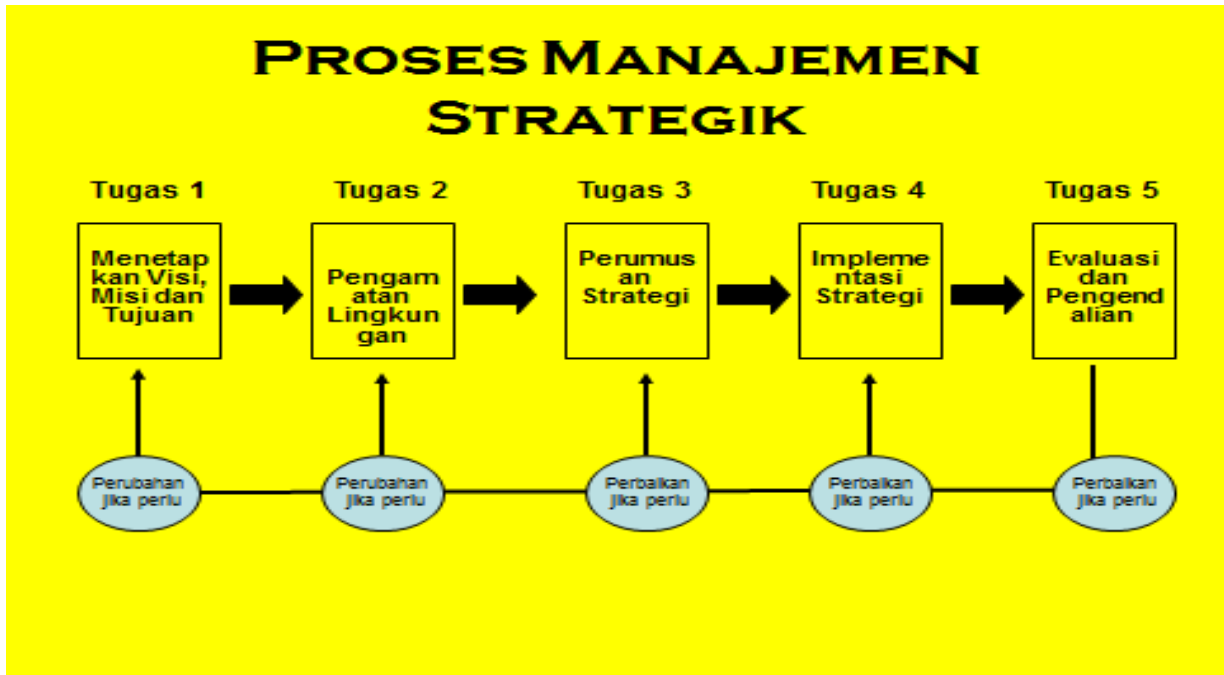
PROSES MANAJEMEN STRATEGIK

Tugas 1

Menetapkan Visi, Misi dan Tujuan

Tugas 2

Pengamatan Lingkungan

Tugas 3

Perumusan Strategi

Tugas 4

Implementasi Strategi

Tugas 5

Evaluasi dan Pengendalian

Perubahan jika perlu

Perubahan jika perlu

Perbaikan jika perlu

Perbaikan jika perlu

Perbaikan jika perlu